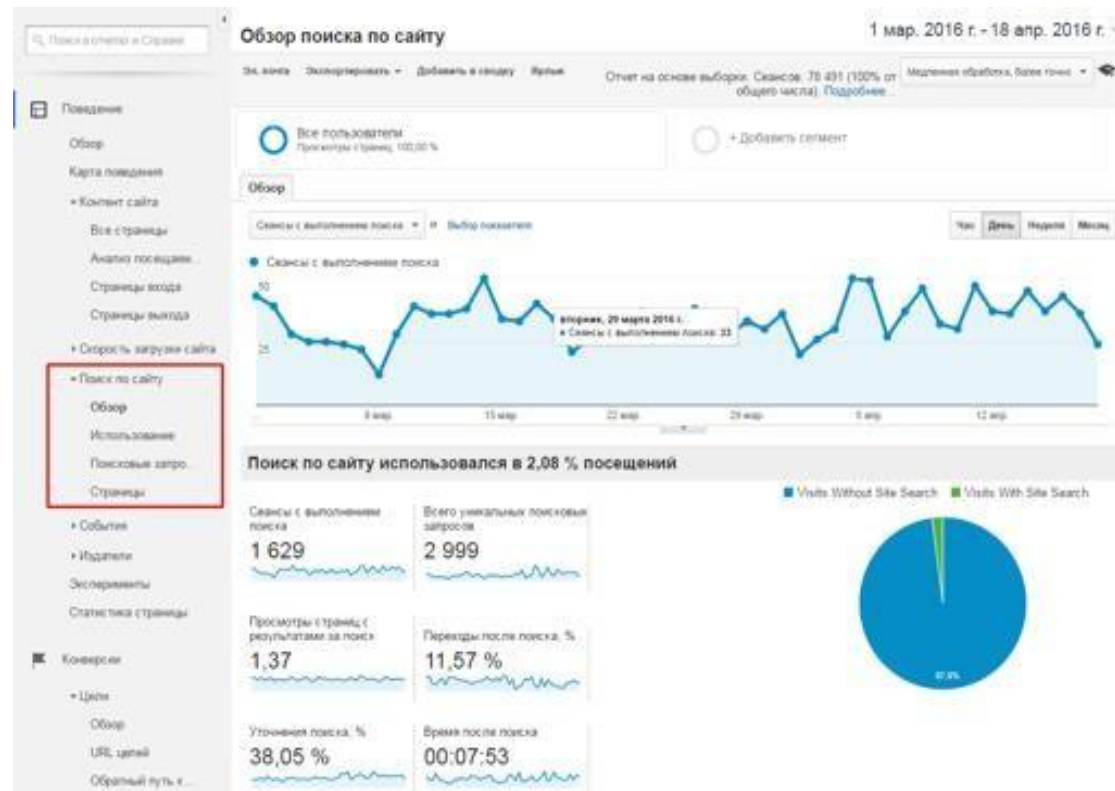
Q Поиск в отчетах и Справке

Поведение

Обзор

Карта поведения

▾ Контент сайта

Все страницы

Анализ посещаем...

Страницы входа

Страницы выхода

▸ Скорость загрузки сайта

▾ Поиск по сайту

Обзор

Использование

Поисковые запро...

Страницы

▸ События

▸ Издатели

Эксперименты

Статистика страницы

Конверсии

▾ Цели

Обзор

URL целей

Обратный путь к...

Обзор поиска по сайту

1 мар. 2016 г. - 18 апр. 2016 г.

Эл. почта Экспортировать ▾ Добавить в сводку Ярлык

Отчет на основе выборки: Сеансов: 78 491 (100% от общего числа). Подробнее...

Медленная обработка, более точно ▾

Все пользователи
Просмотры страниц: 100,00 %

+ Добавить сегмент

Обзор

Сеансы с выполнением поиска ▾ и Выбор показателя

Час День Неделя Месяц

● Сеансы с выполнением поиска

50

25

вторник, 29 марта 2016 г.
● Сеансы с выполнением поиска: 33

8 мар. 15 мар. 22 мар. 29 мар. 5 апр. 12 апр.

Поиск по сайту использовался в 2,08 % посещений

Сеансы с выполнением поиска
1 629

Всего уникальных поисковых запросов
2 999

Просмотры страниц с результатами за поиск
1,37

Переходы после поиска, %
11,57 %

Уточнения поиска, %
38,05 %

Время после поиска
00:07:53

■ Visits Without Site Search ■ Visits With Site Search

97,9%